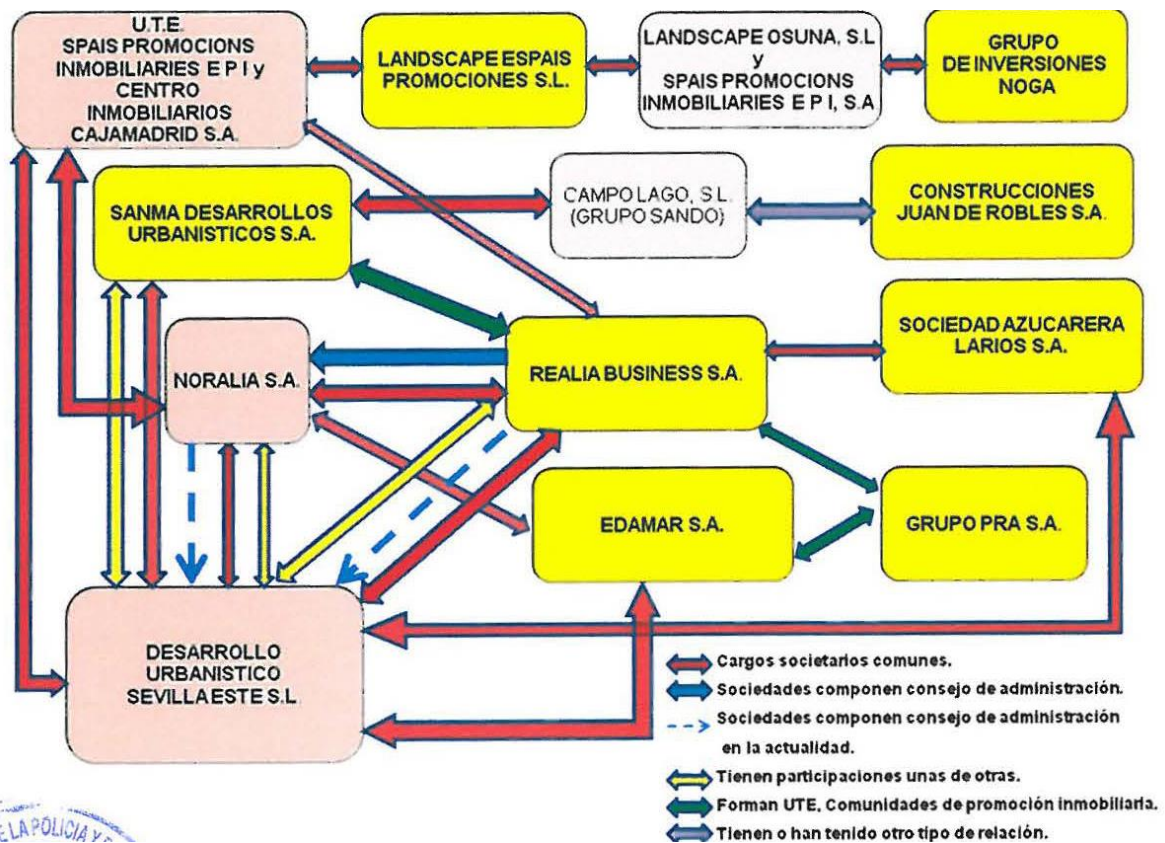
U.T.E. SPAIS PROMOCIONS INMOBILIARIES E P I y CENTRO INMOBILIARIOS CAJAMADRID S.A.

LANDSCAPE ESPAIS PROMOCIONES S.L.

LANDSCAPE OSUNA, S.L y SPAIS PROMOCIONS INMOBILIARIES E P I, S.A

GRUPO DE INVERSIONES NOGA

SANMA DESARROLLOS URBANISTICOS S.A.

CAMPO LAGO, S.L. (GRUPO SANDO)

CONSTRUCCIONES JUAN DE ROBLES S.A.

NORALIA S.A.

REALIA BUSINESS S.A.

SOCIEDAD AZUCARERA LARIOS S.A.

EDAMAR S.A.

GRUPO PRA S.A.

DESARROLLO URBANISTICO SEVILLA ESTE S.L.

Cargos societarios comunes.

Sociedades componen consejo de administración.

Sociedades componen consejo de administración en la actualidad.

Tienen participaciones unas de otras.

Forman UTE, Comunidades de promoción inmobiliaria.

Tienen o han tenido otro tipo de relación.

LA POLICIA Y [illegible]